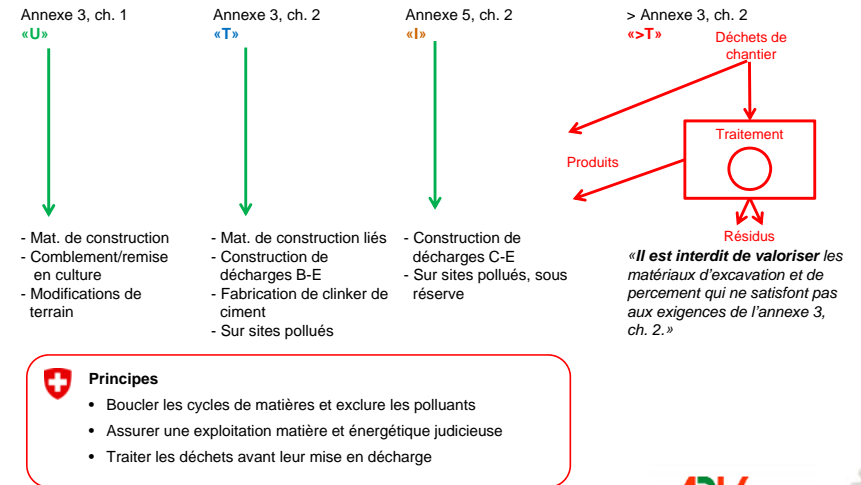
Annexe 3, ch. 1
«U»

Annexe 3, ch. 2
«T»

Annexe 5, ch. 2
«I»

> Annexe 3, ch. 2
«>T»

Déchets de chantier

Traitement

Produits

Résidus

- Mat. de construction
- Comblement/remise en culture
- Modifications de terrain

- Mat. de construction liés
- Construction de décharges B-E
- Fabrication de clinker de ciment
- Sur sites pollués

- Construction de décharges C-E
- Sur sites pollués, sous réserve

«**Il est interdit de valoriser** les matériaux d'excavation et de percement qui ne satisfont pas aux exigences de l'annexe 3, ch. 2.»

**Principes**
- Boucler les cycles de matières et exclure les polluants
- Assurer une exploitation matière et énergétique judicieuse
- Traiter les déchets avant leur mise en décharge

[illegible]